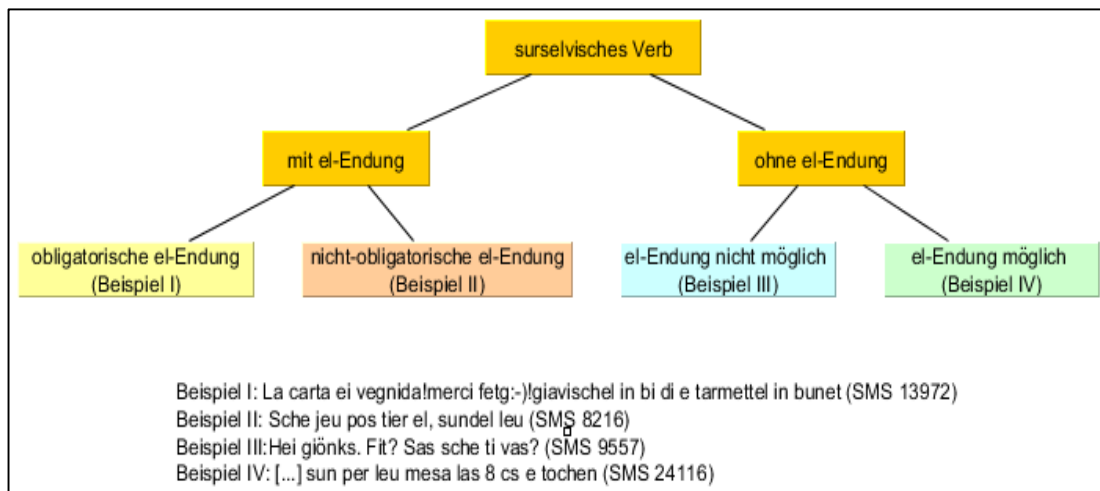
surselvisches Verb

mit el-Endung

ohne el-Endung

obligatorische el-Endung (Beispiel I)

nicht-obligatorische el-Endung (Beispiel II)

el-Endung nicht möglich (Beispiel III)

el-Endung möglich (Beispiel IV)

Beispiel I: La carta ei vegnida!merci fetg:-)!giavischel in bi di e tarmettel in bunet (SMS 13972)
Beispiel II: Sche jeu pos tier el, sundel leu (SMS 8216)
Beispiel III:Hei giönks. Fit? Sas sche ti vas? (SMS 9557)
Beispiel IV: [...] sun per leu mesa las 8 cs e tochen (SMS 24116)